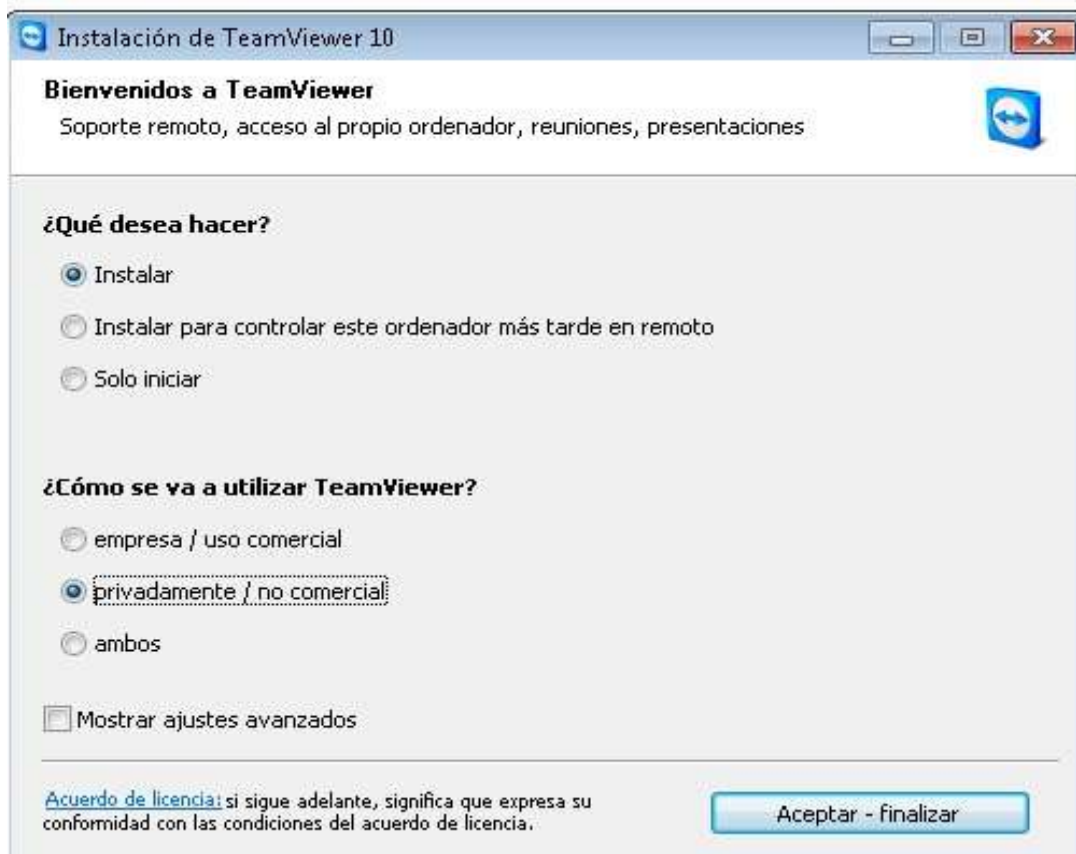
Instalación de TeamViewer 10

Bienvenidos a TeamViewer
Soporte remoto, acceso al propio ordenador, reuniones, presentaciones

¿Qué desea hacer?

Instalar

Instalar para controlar este ordenador más tarde en remoto

Solo iniciar

¿Cómo se va a utilizar TeamViewer?

empresa / uso comercial

privadamente / no comercial

ambos

Mostrar ajustes avanzados

Acuerdo de licencia: si sigue adelante, significa que expresa su conformidad con las condiciones del acuerdo de licencia.

Aceptar - finalizar